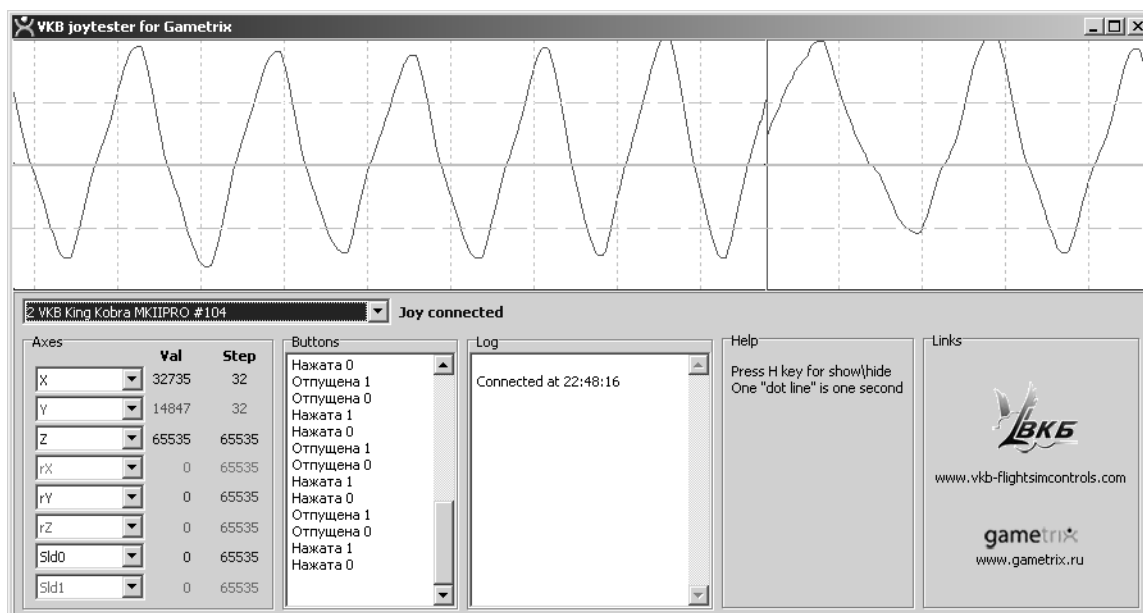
VKB joytester for Gametrix

2 VKB King Kobra MKIIPRO #104

Joy connected

Axes

| | Val | Step |
|---|---|---|
| X | 32735 | 32 |
| Y | 14847 | 32 |
| Z | 65535 | 65535 |
| rX | 0 | 65535 |
| rY | 0 | 65535 |
| rZ | 0 | 65535 |
| Sld0 | 0 | 65535 |
| Sld1 | 0 | 65535 |

Buttons

Нажата 0
Отпущена 1
Отпущена 0
Нажата 1
Нажата 0
Отпущена 1
Отпущена 0
Нажата 1
Нажата 0
Отпущена 1
Отпущена 0
Нажата 1
Нажата 0

Log

Connected at 22:48:16

Help

Press H key for show\hide
One "dot line" is one second

Links

ВКБ

www.vkb-flightsimcontrols.com

gametrix

www.gametrix.ru